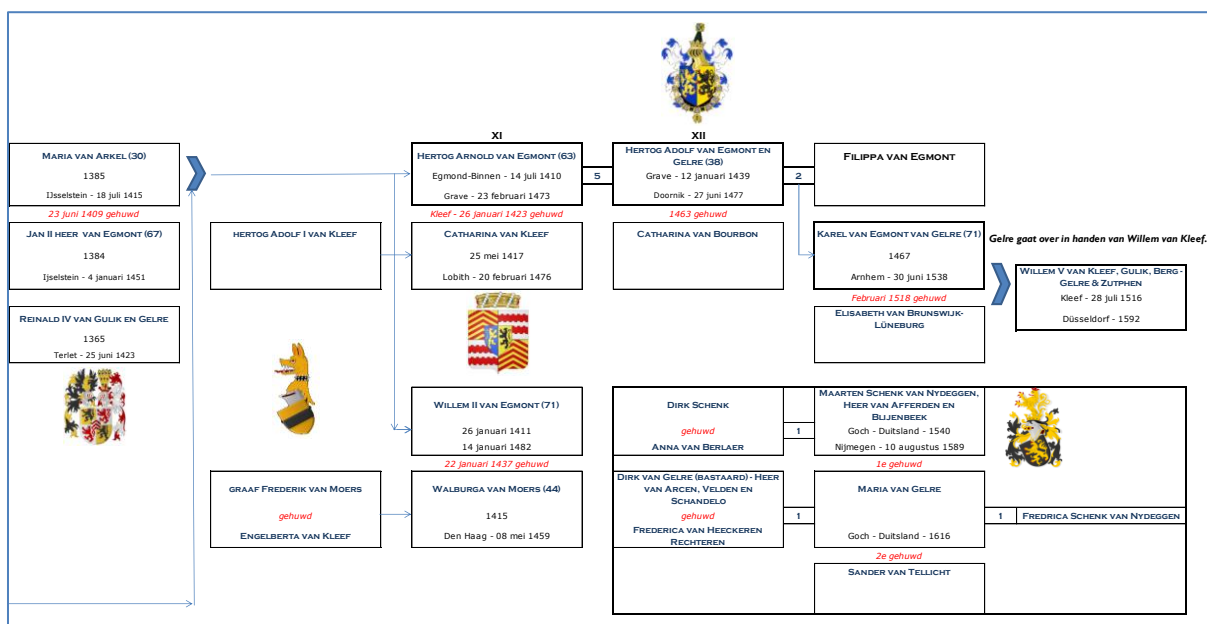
XI

XII

Maria van Arkel (30)
1385
IJsselstein - 18 juli 1415

23 juni 1409 gehuwd

Jan II heer van Egmont (67)
1384
IJselstein - 4 januari 1451

Reinald IV van Gulik en Gelre
1365
Terlet - 25 juni 1423

Hertog Arnold van Egmont (63)
Egmond-Binnen - 14 juli 1410
Grave - 23 februari 1473

5

Hertog Adolf van Egmont en Gelre (38)
Grave - 12 januari 1439
Doornik - 27 juli 1477

2

Filippa van Egmont

Kleef - 26 januari 1423 gehuwd

1463 gehuwd

hertog Adolf I van Kleef

Catharina van Kleef
25 mei 1417
Lobith - 20 februari 1476

Catharina van Bourbon

Karel van Egmont van Gelre (71)
1467
Arnhem - 30 juni 1538

Gelre gaat over in handen van Willem van Kleef.

Willem V van Kleef, Gulik, Berg - Gelre & Zutphen
Kleef - 28 juli 1516
Düsseldorf - 1592

Februari 1518 gehuwd

Elisabeth van Brunswijk-Lüneburg

Willem II van Egmont (71)
26 januari 1411
14 januari 1482

22 januari 1437 gehuwd

Dirk Schenk
gehuwd
Anna van Berlaer

1

Maarten Schenk van Nydeggen, Heer van Afferden en Blijenbeek
Goch - Duitsland - 1540
Nijmegen - 10 augustus 1589

1e gehuwd

graaf Frederik van Moers
gehuwd
Engelberta van Kleef

Walburga van Moers (44)
1415
Den Haag - 08 mei 1459

Dirk van Gelre (bastaard) - Heer van Arcen, Velden en Schandelo
gehuwd
Frederica van Heeckeren Rechteren

1

Maria van Gelre
Goch - Duitsland - 1616

1

Fredrica Schenk van Nydeggen

2e gehuwd

Sander van Tellicht